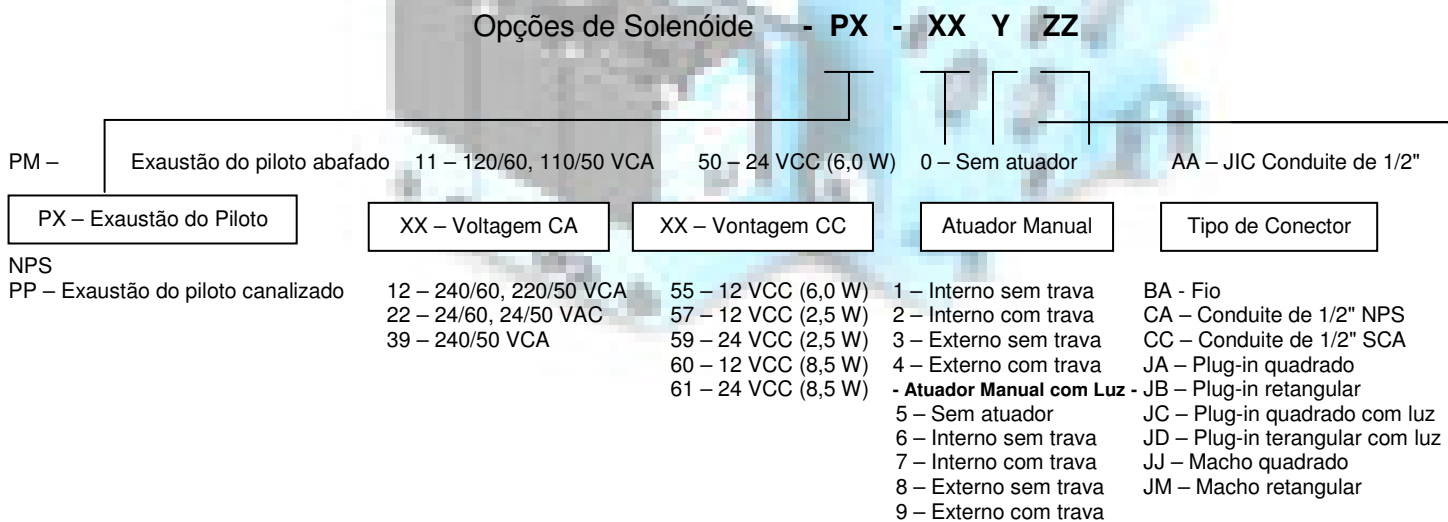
Opções de Solenóide - PX - XX Y ZZ

PM – Exaustão do piloto abafado 11 – 120/60, 110/50 VCA 50 – 24 VCC (6,0 W) 0 – Sem atuador AA – JIC Conduite de 1/2"

PX – Exaustão do Piloto

XX – Voltagem CA

XX – Vontagem CC

Atuador Manual

Tipo de Conector

NPS
PP – Exaustão do piloto canalizado

12 – 240/60, 220/50 VCA
22 – 24/60, 24/50 VAC
39 – 240/50 VCA

55 – 12 VCC (6,0 W)
57 – 12 VCC (2,5 W)
59 – 24 VCC (2,5 W)
60 – 12 VCC (8,5 W)
61 – 24 VCC (8,5 W)

1 – Interno sem trava
2 – Interno com trava
3 – Externo sem trava
4 – Externo com trava
- Atuador Manual com Luz -
5 – Sem atuador
6 – Interno sem trava
7 – Interno com trava
8 – Externo sem trava
9 – Externo com trava

BA - Fio
CA – Conduite de 1/2" NPS
CC – Conduite de 1/2" SCA
JA – Plug-in quadrado
JB – Plug-in retangular
JC – Plug-in quadrado com luz
JD – Plug-in terangular com luz
JJ – Macho quadrado
JM – Macho retangular